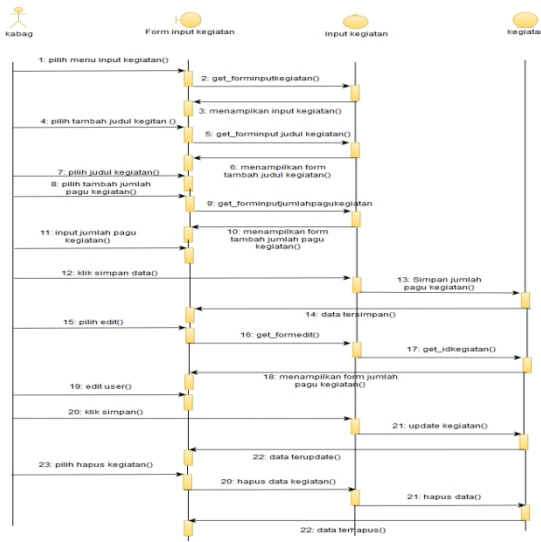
kabag

Form input kegiatan

input kegiatan

kegiatan

1: pilih menu input kegiatan()

2: get_forminputkegiatan()

3: menampikan input kegiatan()

4: pilih tambah judul kegitan ()

5: get_forminput judul kegiatan()

6: menampilkan form tambah judul kegiatan()

7: pilih judul kegiatan()

8: pilih tambah jumlah pagu kegiatan()

9: get_forminputjumlahpagukegiatan

10: menampilkan form tambah jumlah pagu kegiatan()

11: input jumlah pagu kegiatan()

12: klik simpan data()

13: Simpan jumlah pagu kegiatan()

14: data tersimpan()

15: pilih edit()

16: get_formedit()

17: get_idkegiatan()

18: menampilkan form jumlah pagu kegiatan()

19: edit user()

20: klik simpan()

21: update kegiatan()

22: data terupdate()

23: pilih hapus kegiatan()

20: hapus data kegiatan()

21: hapus data()

22: data terhapus()